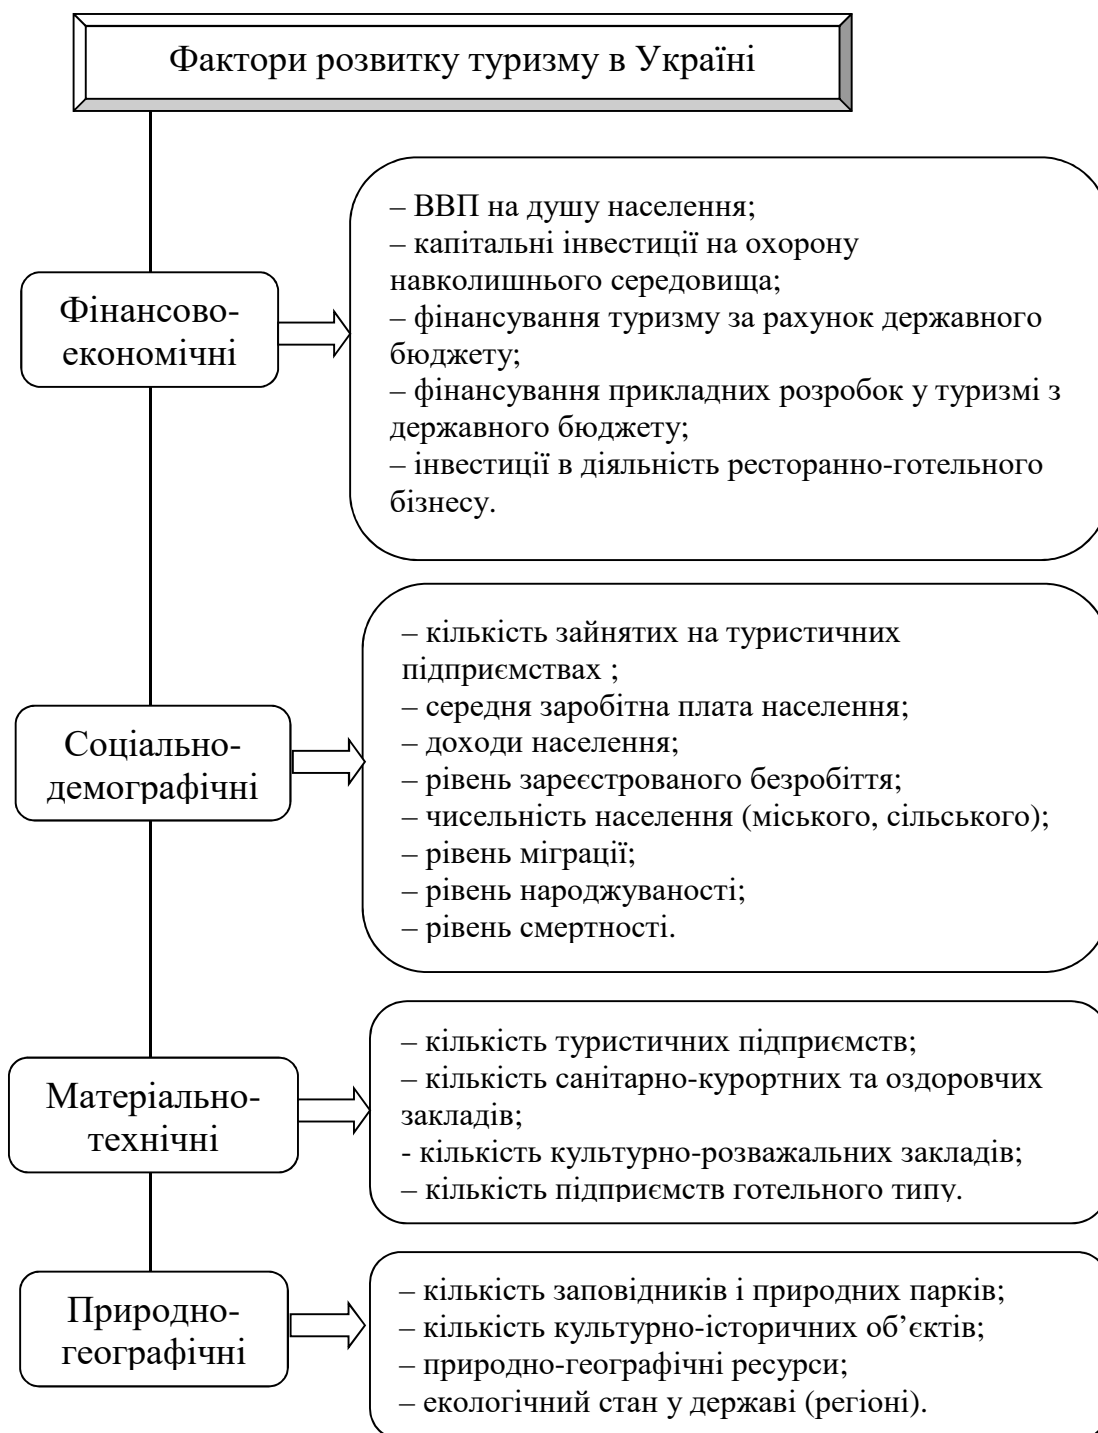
Фактори розвитку туризму в Україні

Фінансово-економічні

– ВВП на душу населення;
– капітальні інвестиції на охорону навколишнього середовища;
– фінансування туризму за рахунок державного бюджету;
– фінансування прикладних розробок у туризмі з державного бюджету;
– інвестиції в діяльність ресторанно-готельного бізнесу.

Соціально-демографічні

– кількість зайнятих на туристичних підприємствах ;
– середня заробітна плата населення;
– доходи населення;
– рівень зареєстрованого безробіття;
– чисельність населення (міського, сільського);
– рівень міграції;
– рівень народжуваності;
– рівень смертності.

Матеріально-технічні

– кількість туристичних підприємств;
– кількість санітарно-курортних та оздоровчих закладів;
- кількість культурно-розважальних закладів;
– кількість підприємств готельного типу.

Природно-географічні

– кількість заповідників і природних парків;
– кількість культурно-історичних об’єктів;
– природно-географічні ресурси;
– екологічний стан у державі (регіоні).